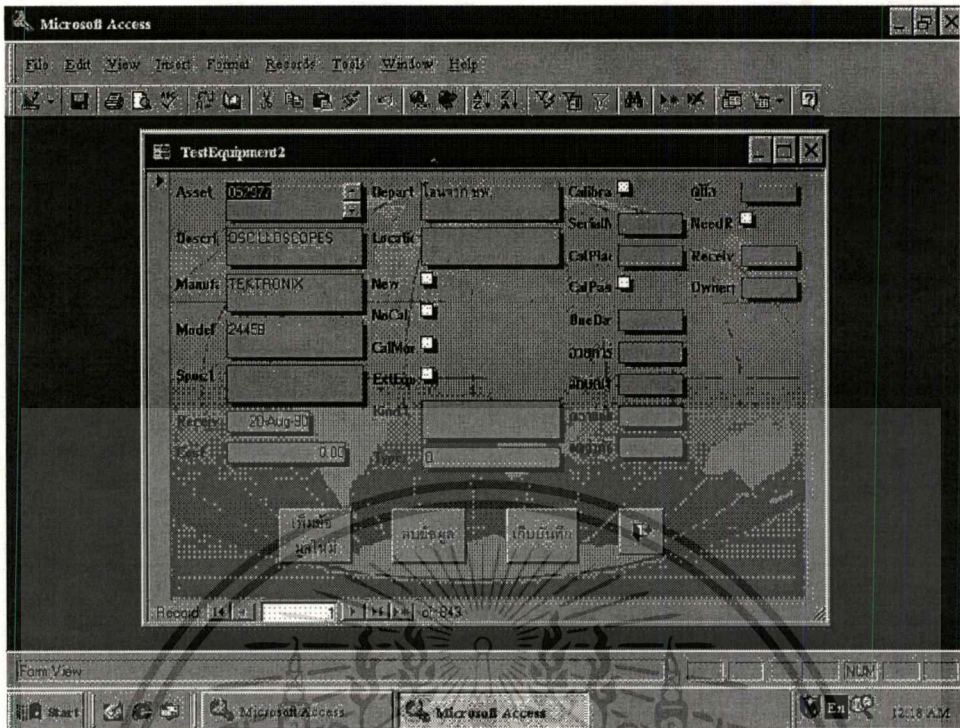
Microsoft Access

File Edit View Insert Format Records Tools Window Help

TestEquipment2

Asset 052977
Descri OSCILLOSCOPES
Manuf TEKTRONIX
Model 2445B
Spec1
Receiv 20-Aug-90
Cost 0.00

Depart โลหกรรม ฯลฯ
Locatio
New
NoCal
CalMor
ExtEqu
IGroup
Type 0

Calibra
SerialN
CalPlac
CalPass
DueDa
วันสูญหาย
สั่งซ่อม
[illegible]
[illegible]

ผู้ใช้
NeedR
Receiv
Owner

เพิ่มข้อมูลใหม่
ลบข้อมูล
เก็บบันทึก

Record: 14 of 843

Form View
NUM

Start
Microsoft Access
Microsoft Access
12:18 AM